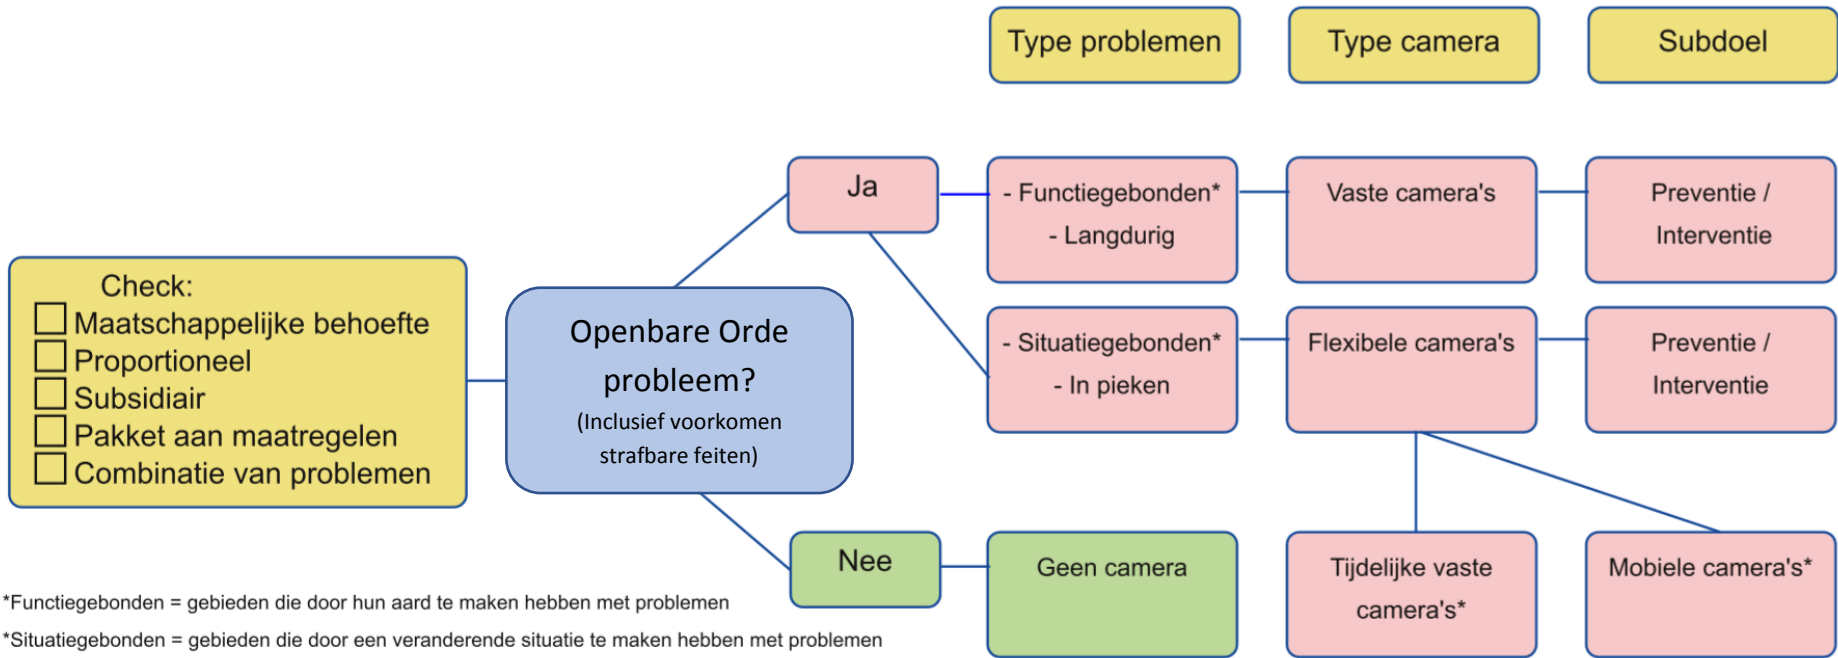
Type problemen

Type camera

Subdoel

Check:
☐ Maatschappelijke behoefte
☐ Proportioneel
☐ Subsidiair
☐ Pakket aan maatregelen
☐ Combinatie van problemen

Openbare Orde probleem?
(Inclusief voorkomen strafbare feiten)

Ja

- Functiegebonden*
- Langdurig

Vaste camera's

Preventie / Interventie

- Situatiegebonden*
- In pieken

Flexibele camera's

Preventie / Interventie

Nee

Geen camera

Tijdelijke vaste camera's*

Mobiele camera's*

*Functiegebonden = gebieden die door hun aard te maken hebben met problemen

*Situatiegebonden = gebieden die door een veranderende situatie te maken hebben met problemen